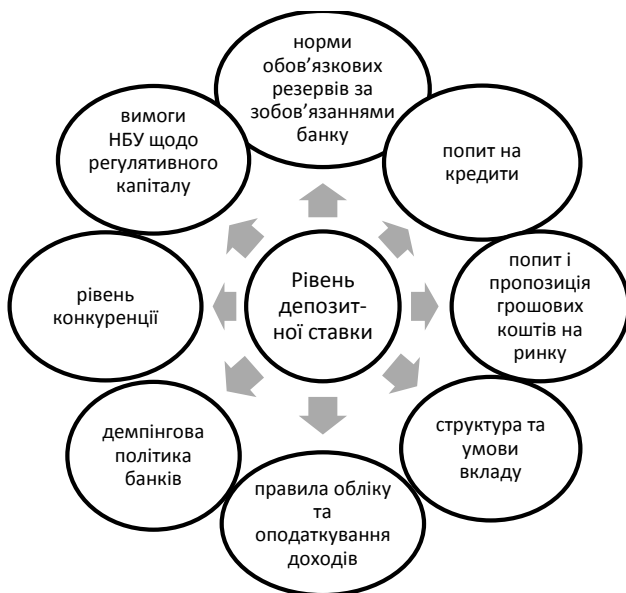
норми обов’язкових резервів за зобов’язаннями банку

вимоги НБУ щодо регулятивного капіталу

попит на кредити

Рівень депозитної ставки

рівень конкуренції

попит і пропозиція грошових коштів на ринку

демпінгова політика банків

структура та умови вкладу

правила обліку та оподаткування доходів